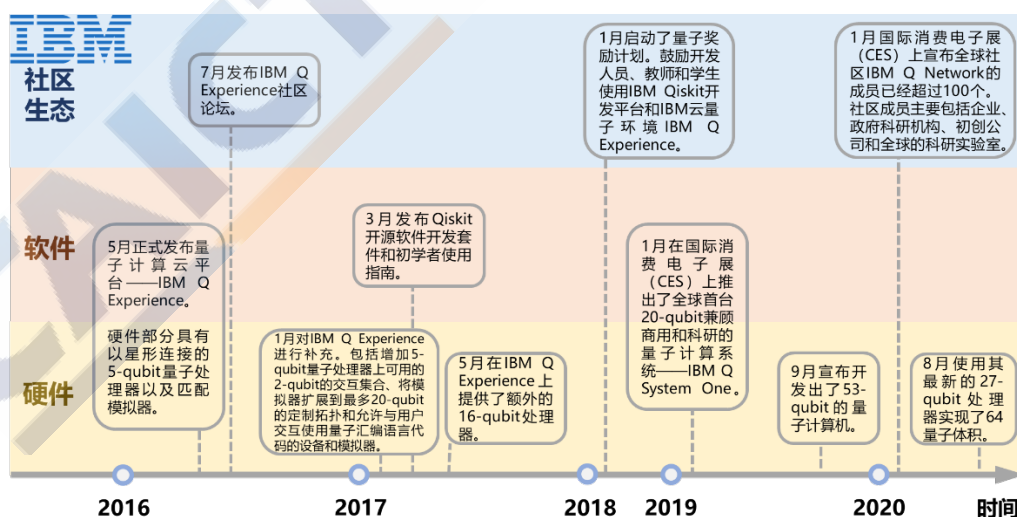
IBM

社区生态

软件

硬件

7月发布IBM Q Experience社区论坛。

1月启动了量子奖励计划。鼓励开发人员、教师和学生使用IBM Qiskit开发平台和IBM云量子环境IBM Q Experience。

1月国际消费电子展（CES）上宣布全球社区IBM Q Network的成员已经超过100个。社区成员主要包括企业、政府科研机构、初创公司和全球的科研实验室。

5月正式发布量子计算云平台——IBM Q Experience。

硬件部分具有以星形连接的5-qubit量子处理器以及匹配模拟器。

3月发布Qiskit开源软件开发套件和初学者使用指南。

1月在国际消费电子展（CES）上推出了全球首台20-qubit兼顾商用和科研的量子计算系统——IBM Q System One。

1月对IBM Q Experience进行补充。包括增加5-qubit量子处理器上可用的2-qubit的交互集合、将模拟器扩展到最多20-qubit的定制拓扑和允许与用户交互使用量子汇编语言代码的设备和模拟器。

5月在IBM Q Experience上提供了额外的16-qubit处理器。

9月宣布开发出了53-qubit的量子计算机。

8月使用其最新的27-qubit处理器实现了64量子体积。

2016

2017

2018

2019

2020

时间